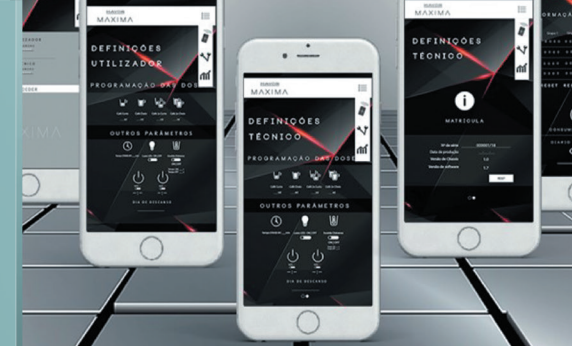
MAXIMA

DEFINIÇÕES UTILIZADOR

PROGRAMAÇÃO DAS DOSES

OUTROS PARÂMETROS

DIA DE DESCANSO

MAXIMA

DEFINIÇÕES TÉCNICO

PROGRAMAÇÃO DAS DOSES

OUTROS PARÂMETROS

DIA DE DESCANSO

MAXIMA

DEFINIÇÕES TÉCNICO

MATRÍCULA

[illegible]

MAXIMA

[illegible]